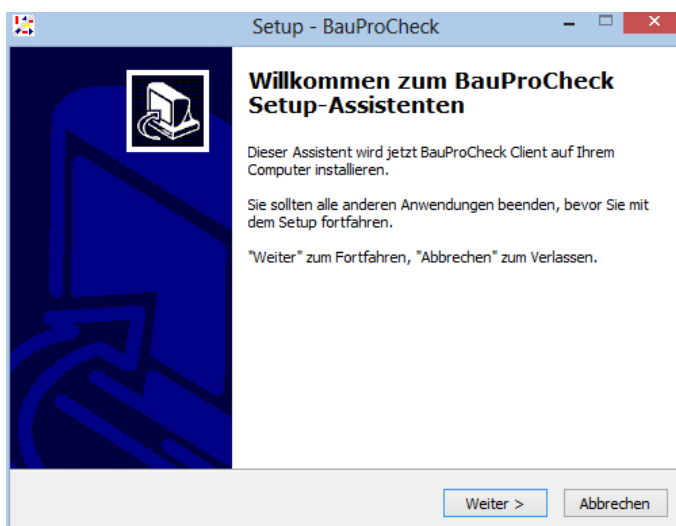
Setup - BauProCheck

Willkommen zum BauProCheck Setup-Assistenten

Dieser Assistent wird jetzt BauProCheck Client auf Ihrem Computer installieren.

Sie sollten alle anderen Anwendungen beenden, bevor Sie mit dem Setup fortfahren.

"Weiter" zum Fortfahren, "Abbrechen" zum Verlassen.

Weiter >
Abbrechen